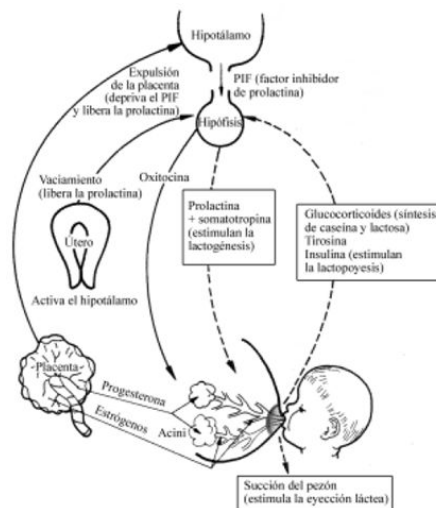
Hipotálamo

Expulsión de la placenta (depriva el PIF y libera la prolactina)

PIF (factor inhibidor de prolactina)

Hipófisis

Vaciamiento (libera la prolactina)

Oxitocina

Útero

Activa el hipotálamo

Prolactina + somatotropina (estimulan la lactogénesis)

Glucocorticoides (síntesis de caseína y lactosa)
Tirosina
Insulina (estimulan la lactopoyesis)

Placenta

Progesterona

Estrógenos

Acini

Succión del pezón (estimula la eyección láctea)